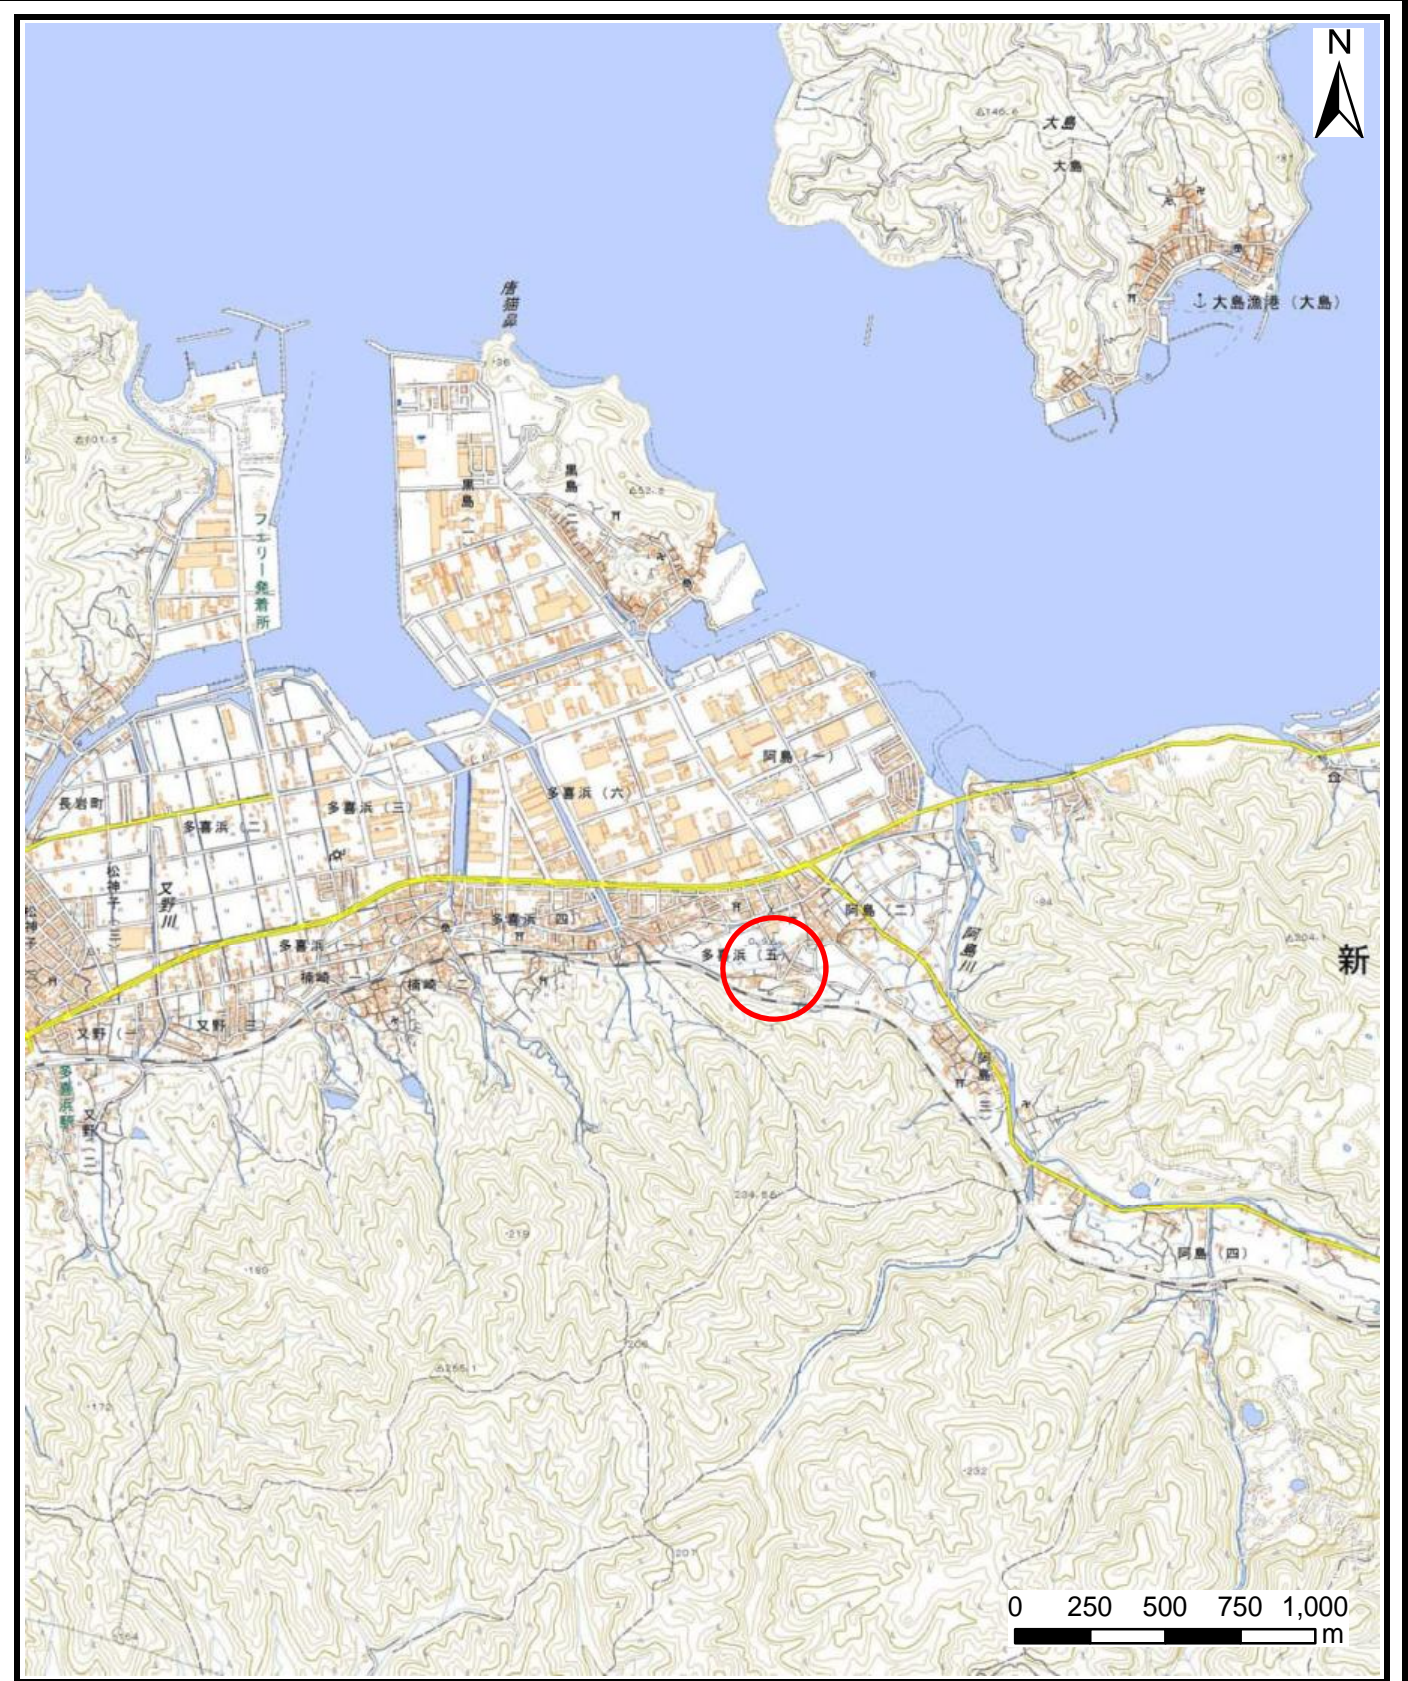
N

大島
大島
大島漁港（大島）
唐猫鼻
黒島（一）
黒島（二）
フェリー発着所
阿島（一）
長岩町
多喜浜（三）
多喜浜（六）
多喜浜（二）
松神子
文野川
多喜浜（四）
阿島（二）
多喜浜（一）
多喜浜（五）
阿島川
新
楠崎
楠崎（二）
文野（一）
文野（三）
多喜浜駅
文野（二）
阿島（三）
阿島（四）

0 250 500 750 1,000
m